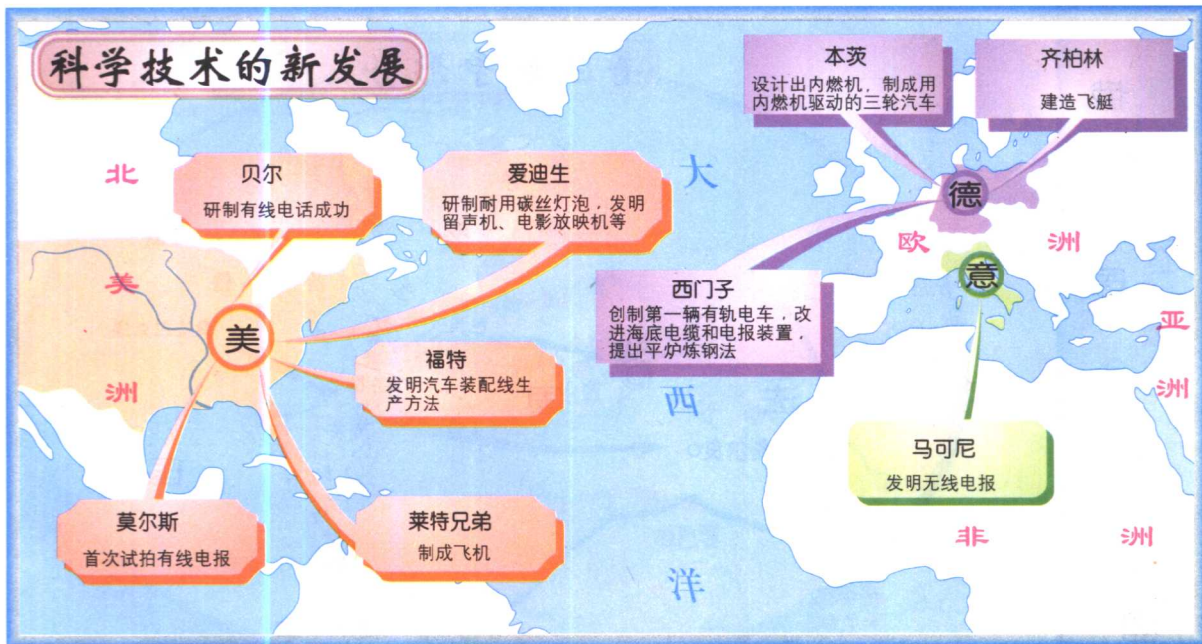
科学技术的新发展

本茨
设计出内燃机，制成用内燃机驱动的三轮汽车

齐柏林
建造飞艇

北

贝尔
研制有线电话成功

爱迪生
研制耐用碳丝灯泡，发明留声机、电影放映机等

大

德

欧

洲

美

美

意

亚

西门子
创制第一辆有轨电车，改进海底电缆和电报装置，提出平炉炼钢法

洲

福特
发明汽车装配线生产方法

洲

西

马可尼
发明无线电报

莫尔斯
首次试拍有线电报

莱特兄弟
制成飞机

非

洲

洋